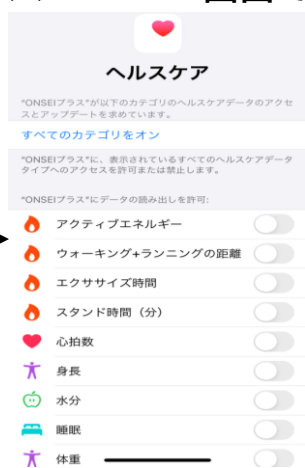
ヘルスケア

"ONSEIプラス"が以下のカテゴリのヘルスケアデータのアクセスとアップデートを求めています。

すべてのカテゴリをオン

"ONSEIプラス"に、表示されているすべてのヘルスケアデータタイプへのアクセスを許可または禁止します。

"ONSEIプラス"にデータの読み出しを許可:

アクティブエネルギー

ウォーキング+ランニングの距離

エクササイズ時間

スタンド時間（分）

心拍数

身長

水分

睡眠

体重